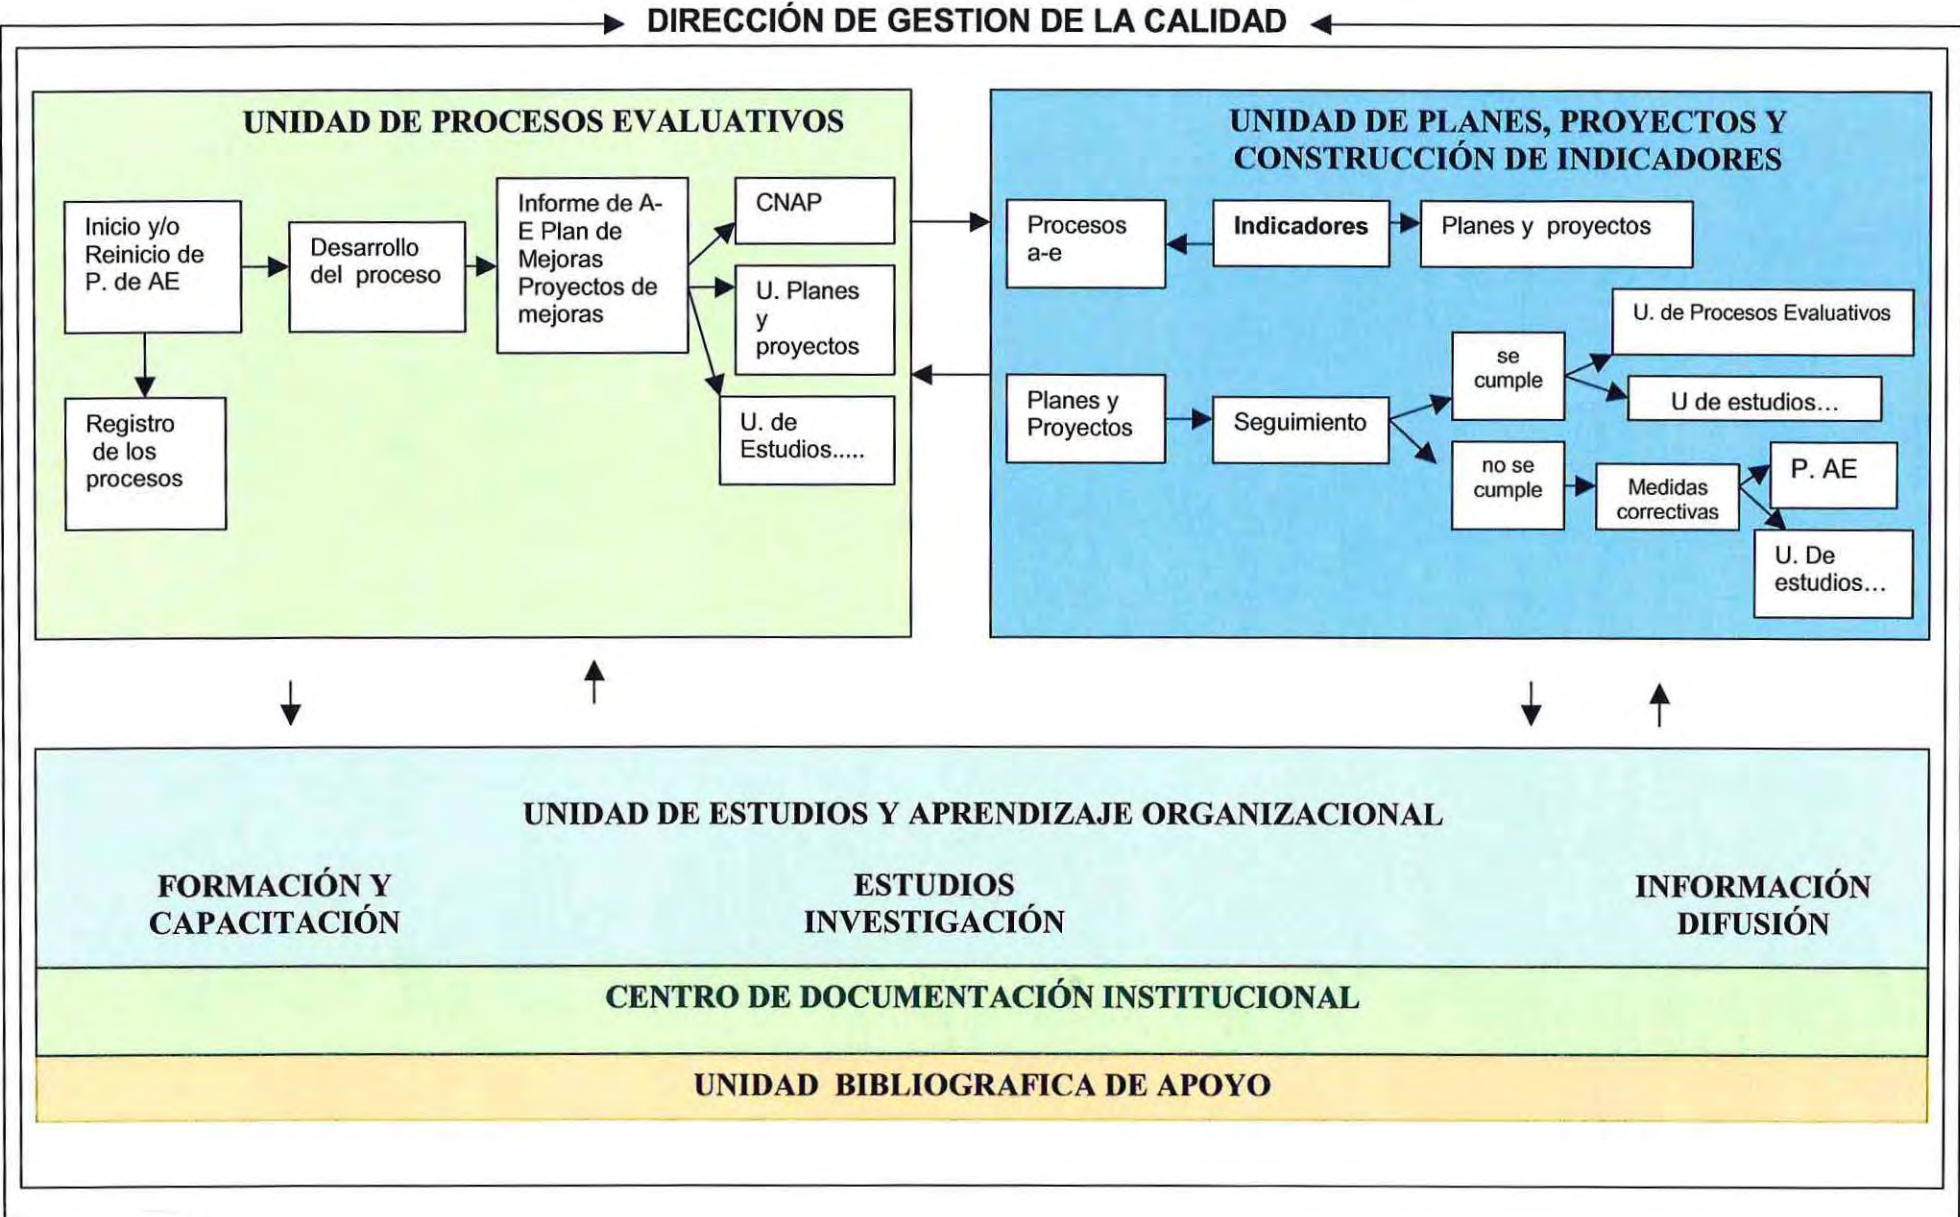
DIRECCIÓN DE GESTION DE LA CALIDAD

UNIDAD DE PROCESOS EVALUATIVOS

Inicio y/o Reinicio de P. de AE

Desarrollo del proceso

Informe de A-E Plan de Mejoras Proyectos de mejoras

CNAP

U. Planes y proyectos

U. de Estudios.....

Registro de los procesos

UNIDAD DE PLANES, PROYECTOS Y CONSTRUCCIÓN DE INDICADORES

Procesos a-e

Indicadores

Planes y proyectos

U. de Procesos Evaluativos

se cumple

U de estudios...

Planes y Proyectos

Seguimiento

no se cumple

Medidas correctivas

P. AE

U. De estudios...

UNIDAD DE ESTUDIOS Y APRENDIZAJE ORGANIZACIONAL

FORMACIÓN Y CAPACITACIÓN

ESTUDIOS INVESTIGACIÓN

INFORMACIÓN DIFUSIÓN

CENTRO DE DOCUMENTACIÓN INSTITUCIONAL

UNIDAD BIBLIOGRAFICA DE APOYO